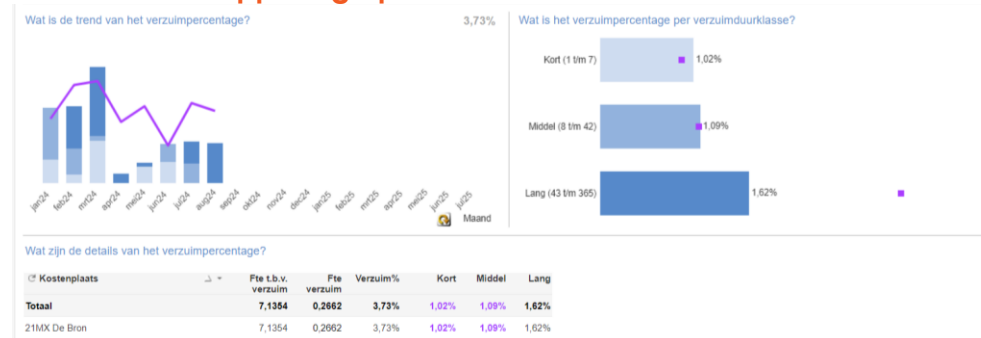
Wat is de trend van het verzuimpercentage?

3,73%

jan24 feb24 mrt24 apr24 mei24 jun24 jul24 aug24 sep24 okt24 nov24 dec24 jan25 feb25 mrt25 apr25 mei25 jun25 jul25

Maand

Wat is het verzuimpercentage per verzuimduurklasse?

Kort (1 t/m 7) 1,02%

Middel (8 t/m 42) 1,09%

Lang (43 t/m 365) 1,62%

Wat zijn de details van het verzuimpercentage?

| Kostenplaats | Fte t.b.v. verzuim | Fte verzuim | Verzuim% | Kort | Middel | Lang |
|---|---|---|---|---|---|---|
| Totaal | 7,1354 | 0,2662 | 3,73% | 1,02% | 1,09% | 1,62% |
| 21MX De Bron | 7,1354 | 0,2662 | 3,73% | 1,02% | 1,09% | 1,62% |